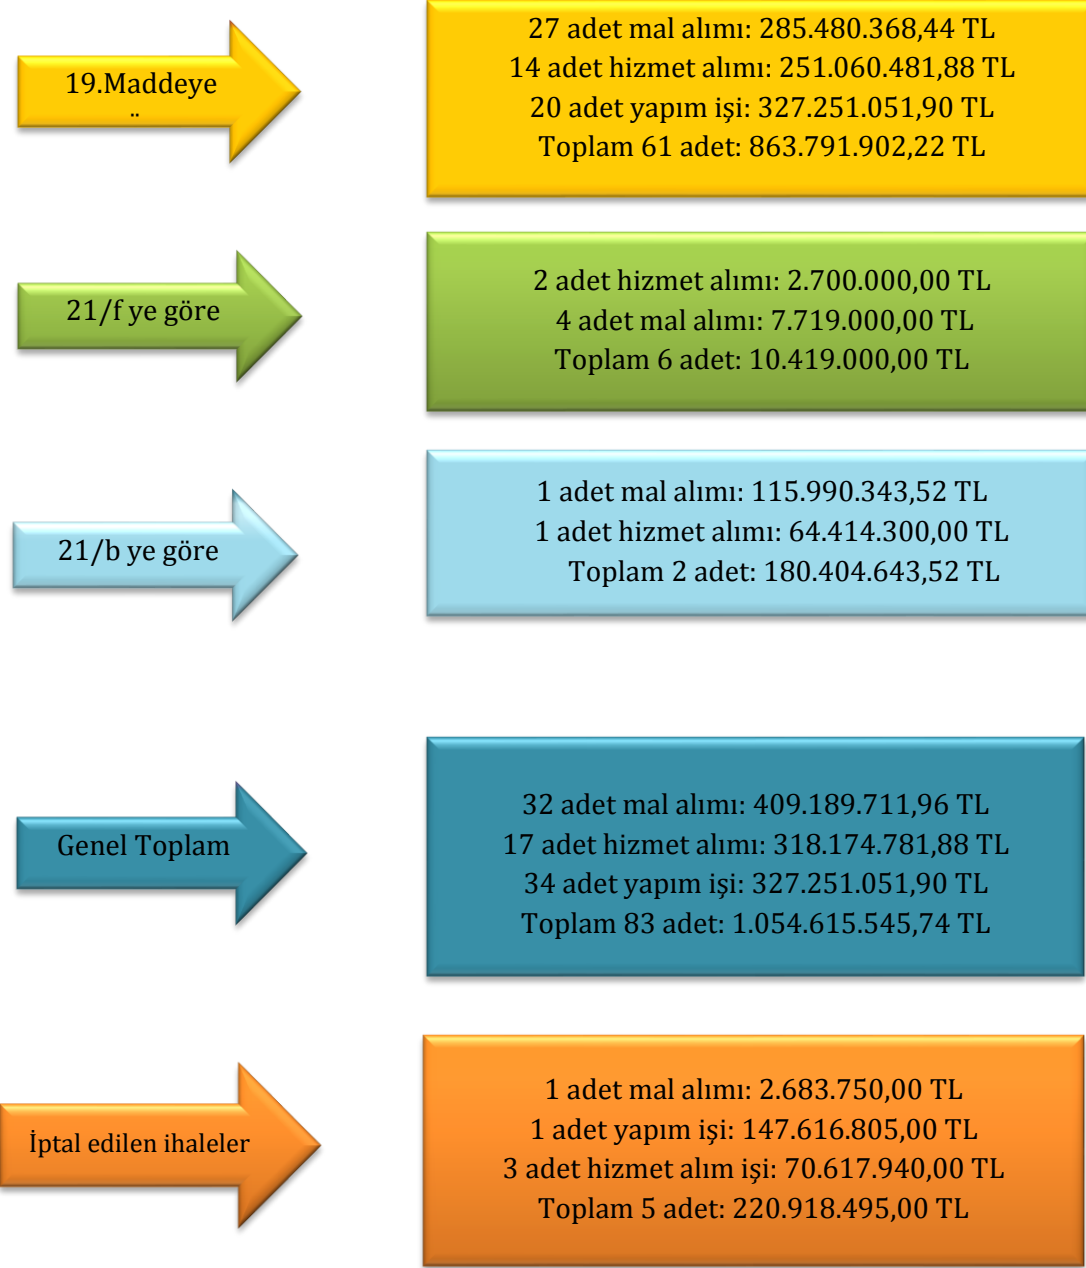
19.Maddeye
..

27 adet mal alımı: 285.480.368,44 TL
14 adet hizmet alımı: 251.060.481,88 TL
20 adet yapım işi: 327.251.051,90 TL
Toplam 61 adet: 863.791.902,22 TL

21/f ye göre

2 adet hizmet alımı: 2.700.000,00 TL
4 adet mal alımı: 7.719.000,00 TL
Toplam 6 adet: 10.419.000,00 TL

21/b ye göre

1 adet mal alımı: 115.990.343,52 TL
1 adet hizmet alımı: 64.414.300,00 TL
Toplam 2 adet: 180.404.643,52 TL

Genel Toplam

32 adet mal alımı: 409.189.711,96 TL
17 adet hizmet alımı: 318.174.781,88 TL
34 adet yapım işi: 327.251.051,90 TL
Toplam 83 adet: 1.054.615.545,74 TL

İptal edilen ihaleler

1 adet mal alımı: 2.683.750,00 TL
1 adet yapım işi: 147.616.805,00 TL
3 adet hizmet alım işi: 70.617.940,00 TL
Toplam 5 adet: 220.918.495,00 TL